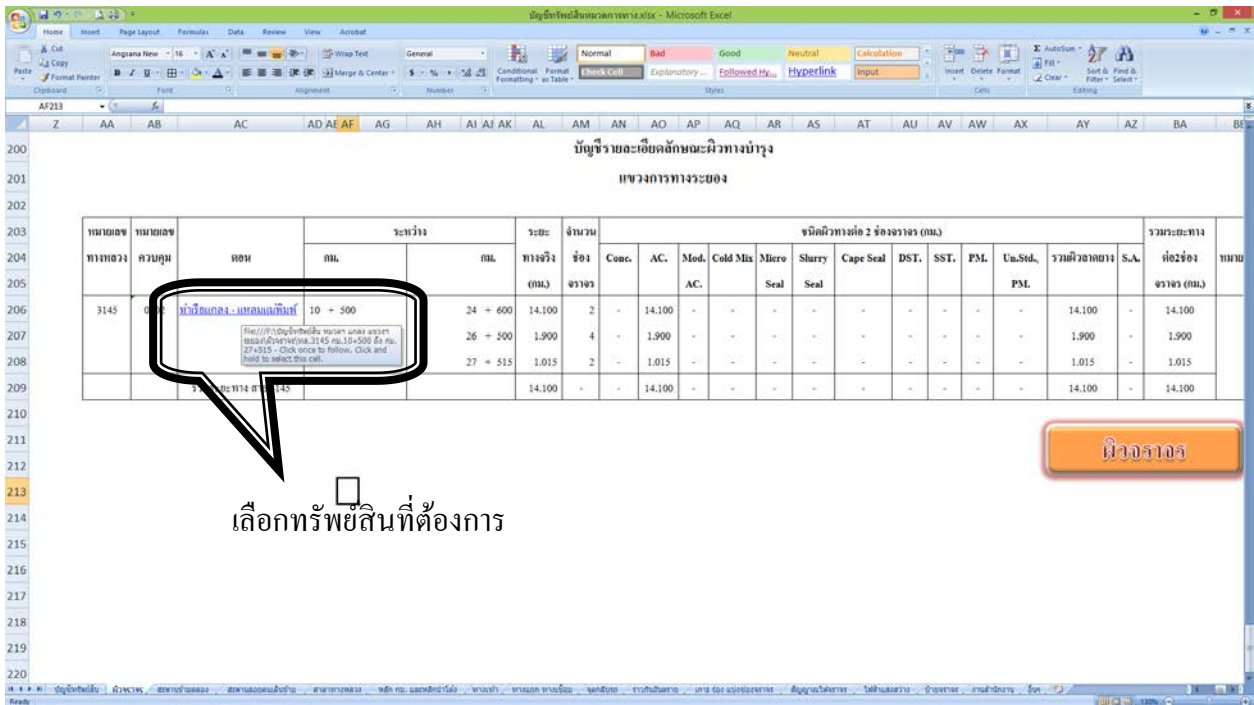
บัญชีทรัพย์สินหมวดการทาง.xlsx - Microsoft Excel

Home Insert Page Layout Formulas Data Review View Acrobat

Cut Copy Format Painter Angsana New 16 Wrap Text Merge & Center General Conditional Formatting Format as Table Normal Bad Good Neutral Calculation Check Cell Explanatory... Followed Hy... Hyperlink Input Insert Delete Format AutoSum Fill Clear Sort & Filter Find & Select

Clipboard Font Alignment Number Styles Cells Editing

AF213

Z AA AB AC AD AE AF AG AH AI AJ AK AL AM AN AO AP AQ AR AS AT AU AV AW AX AY AZ BA

บัญชีรายละเอียดลักษณะผิวทางบำรุง

แขวงการทางระยอง

| หมายเลขทางหลวง | หมายเลขควบคุม | ตอน | ระหว่าง กม. | กม. | ระยะทางจริง (กม.) | จำนวนช่องจราจร | Conc. | AC. | Mod. AC. | Cold Mix | Micro Seal | Slurry Seal | Cape Seal | DST. | SST. | PM. | Un.Std., PM. | รวมผิวลาดยาง | S.A. | รวมระยะทางต่อ2ช่องจราจร (กม.) |
|---|---|---|---|---|---|---|---|---|---|---|---|---|---|---|---|---|---|---|---|---|
| 3145 | 0 | ท่าเรือแกลง - แหลมแม่พิมพ์ | 10 + 500 | 24 + 600 | 14.100 | 2 | - | 14.100 | - | - | - | - | - | - | - | - | - | 14.100 | - | 14.100 |
| | | | | 26 + 500 | 1.900 | 4 | - | 1.900 | - | - | - | - | - | - | - | - | - | 1.900 | - | 1.900 |
| | | | | 27 + 515 | 1.015 | 2 | - | 1.015 | - | - | - | - | - | - | - | - | - | 1.015 | - | 1.015 |
| | | รวมระยะทาง สาย 3145 | | | 14.100 | - | - | 14.100 | - | - | - | - | - | - | - | - | - | 14.100 | - | 14.100 |

file:///F:\บัญชีทรัพย์สิน หมวด แกลง แขวงระยอง\ผิวจราจร\ทล.3145 กม.10+500 ถึง กม.27+515 - Click once to follow. Click and hold to select this cell.

เลือกทรัพย์สินที่ต้องการ

ผิวจราจร

Ready